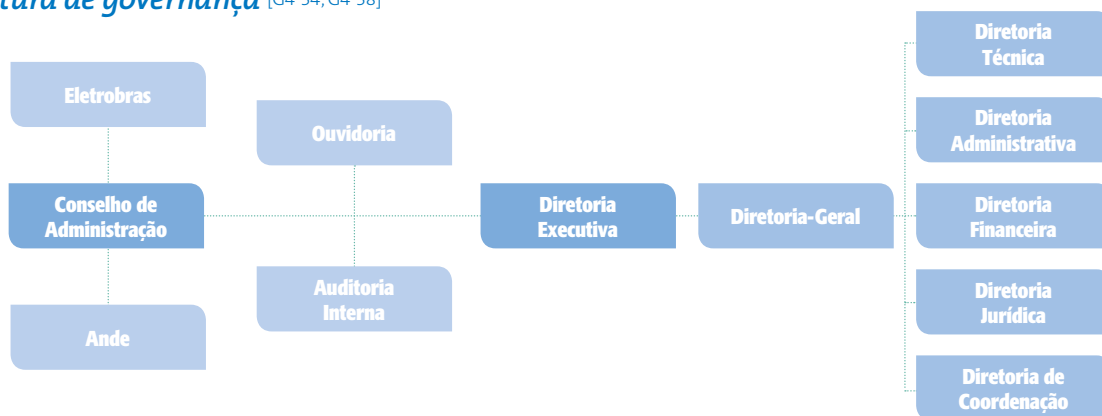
tura de governança [G4-34, G4-38]

Eletrobras

Conselho de Administração

Ande

Ouvidoria

Auditoria Interna

Diretoria Executiva

Diretoria-Geral

Diretoria Técnica

Diretoria Administrativa

Diretoria Financeira

Diretoria Jurídica

Diretoria de Coordenação